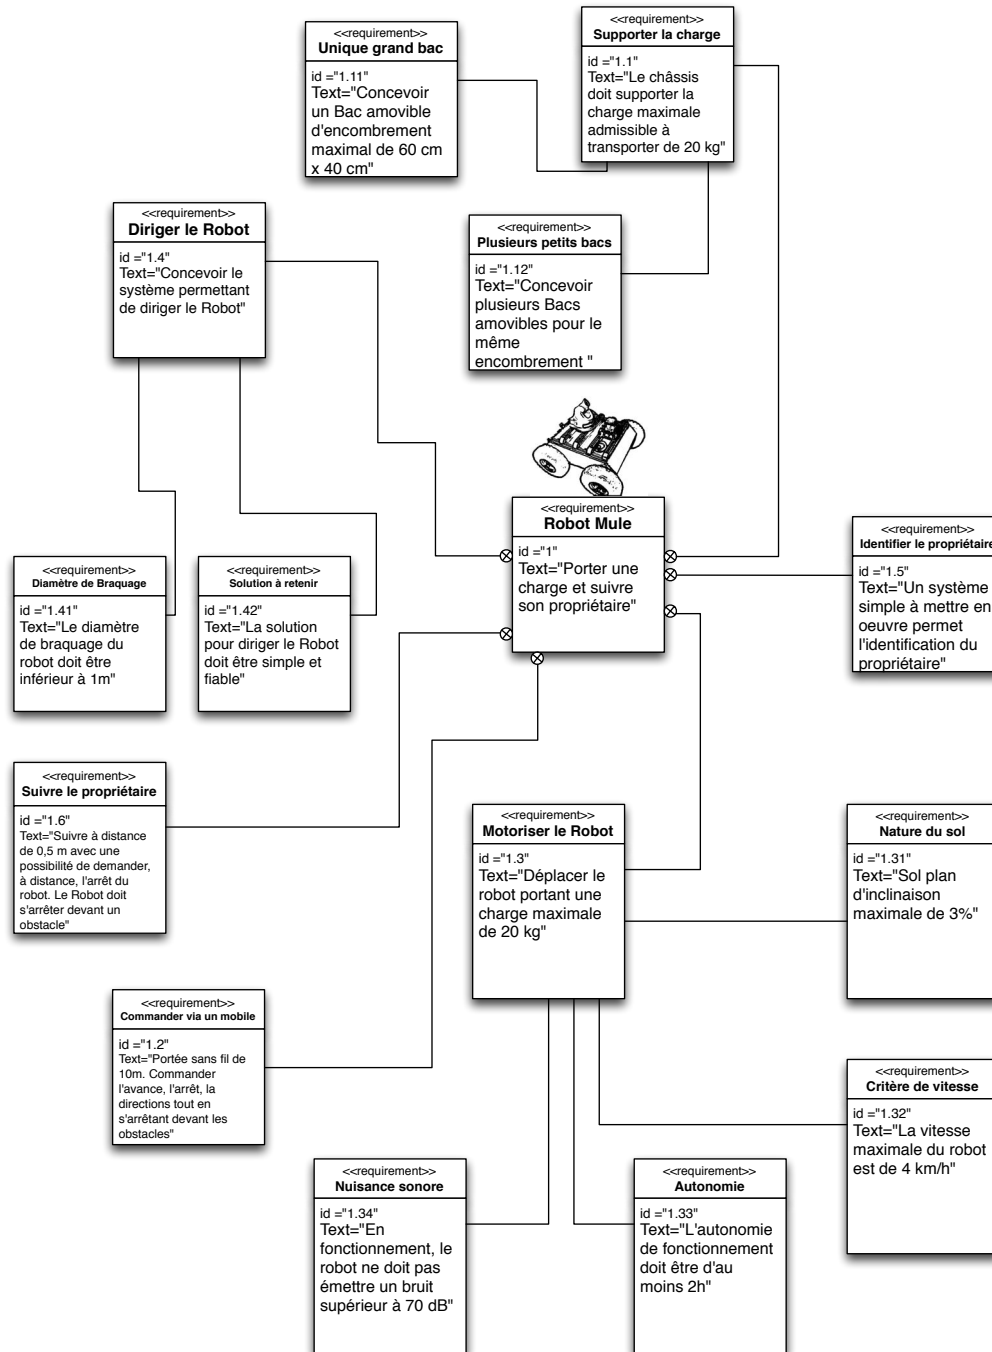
<<requirement>>
Unique grand bac

id ="1.11"
Text="Concevoir un Bac amovible d'encombrement maximal de 60 cm x 40 cm"

<<requirement>>
Supporter la charge

id ="1.1"
Text="Le châssis doit supporter la charge maximale admissible à transporter de 20 kg"

<<requirement>>
Diriger le Robot

id ="1.4"
Text="Concevoir le système permettant de diriger le Robot"

<<requirement>>
Plusieurs petits bacs

id ="1.12"
Text="Concevoir plusieurs Bacs amovibles pour le même encombrement "

<<requirement>>
Robot Mule

id ="1"
Text="Porter une charge et suivre son propriétaire"

<<requirement>>
Identifier le propriétaire

id ="1.5"
Text="Un système simple à mettre en oeuvre permet l'identification du propriétaire"

<<requirement>>
Diamètre de Braquage

id ="1.41"
Text="Le diamètre de braquage du robot doit être inférieur à 1m"

<<requirement>>
Solution à retenir

id ="1.42"
Text="La solution pour diriger le Robot doit être simple et fiable"

<<requirement>>
Suivre le propriétaire

id ="1.6"
Text="Suivre à distance de 0,5 m avec une possibilité de demander, à distance, l'arrêt du robot. Le Robot doit s'arrêter devant un obstacle"

<<requirement>>
Motoriser le Robot

id ="1.3"
Text="Déplacer le robot portant une charge maximale de 20 kg"

<<requirement>>
Nature du sol

id ="1.31"
Text="Sol plan d'inclinaison maximale de 3%"

<<requirement>>
Commander via un mobile

id ="1.2"
Text="Portée sans fil de 10m. Commander l'avance, l'arrêt, la directions tout en s'arrêtant devant les obstacles"

<<requirement>>
Critère de vitesse

id ="1.32"
Text="La vitesse maximale du robot est de 4 km/h"

<<requirement>>
Nuisance sonore

id ="1.34"
Text="En fonctionnement, le robot ne doit pas émettre un bruit supérieur à 70 dB"

<<requirement>>
Autonomie

id ="1.33"
Text="L'autonomie de fonctionnement doit être d'au moins 2h"